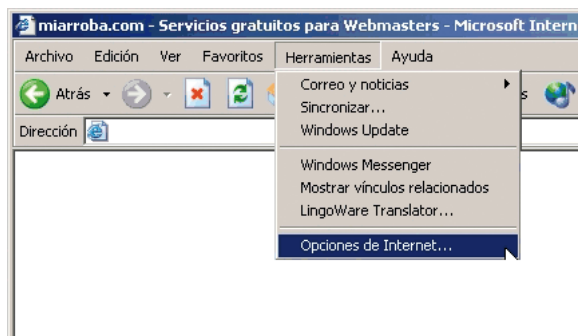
miarroba.com - Servicios gratuitos para Webmasters - Microsoft Intern

Archivo Edición Ver Favoritos Herramientas Ayuda

Atrás

Dirección

Correo y noticias
Sincronizar...
Windows Update

Windows Messenger
Mostrar vínculos relacionados
LingoWare Translator...

Opciones de Internet...